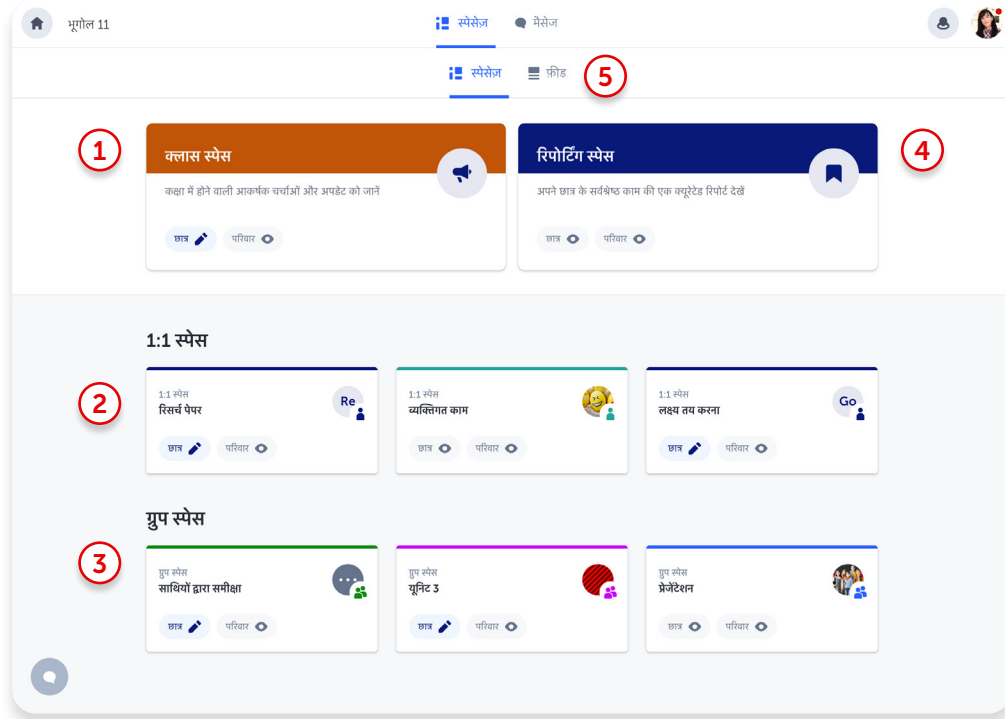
भूगोल 11

स्पेसेज़ मैसेज

स्पेसेज़ फ़ीड

5

1

क्लास स्पेस

कक्षा में होने वाली आकर्षक चर्चाओं और अपडेट को जानें

छात्र परिवार

रिपोर्टिंग स्पेस

अपने छात्र के सर्वश्रेष्ठ काम की एक क्यूरेटेड रिपोर्ट देखें

छात्र परिवार

4

1:1 स्पेस

2

1:1 स्पेस
रिसर्च पेपर
Re
छात्र परिवार

1:1 स्पेस
व्यक्तिगत काम
छात्र परिवार

1:1 स्पेस
लक्ष्य तय करना
Go
छात्र परिवार

ग्रुप स्पेस

3

ग्रुप स्पेस
साथियों द्वारा समीक्षा
छात्र परिवार

ग्रुप स्पेस
यूनिट 3
छात्र परिवार

ग्रुप स्पेस
प्रेज़ेंटेशन
छात्र परिवार